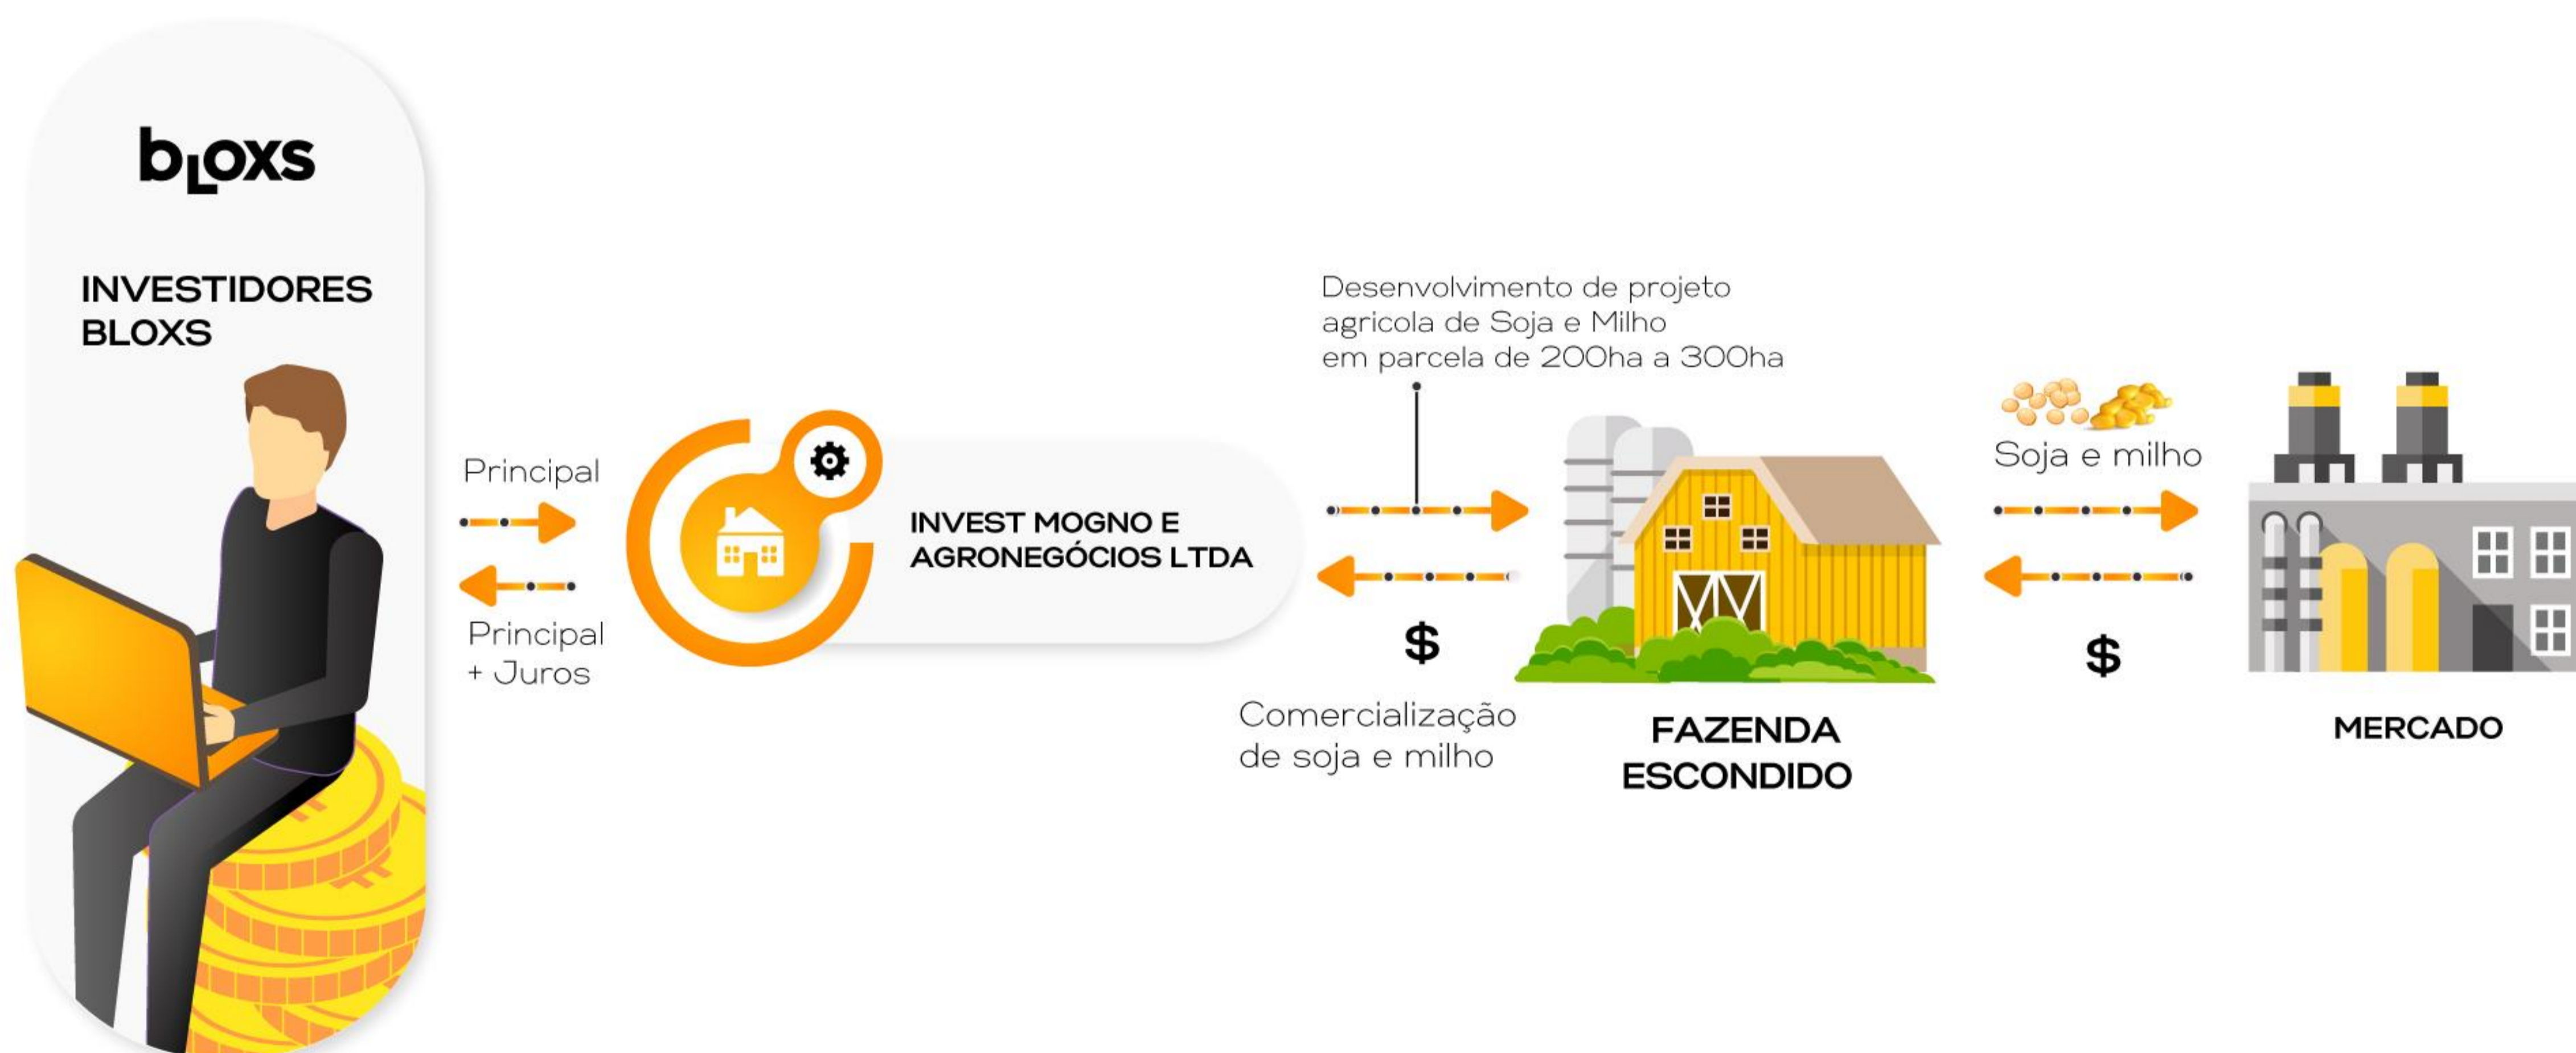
bLoxs

INVESTIDORES BLOXS

Principal

Principal + Juros

INVEST MOGNO E AGRONEGÓCIOS LTDA

Desenvolvimento de projeto agricola de Soja e Milho em parcela de 200ha a 300ha

$

Comercialização de soja e milho

FAZENDA ESCONDIDO

Soja e milho

$

MERCADO